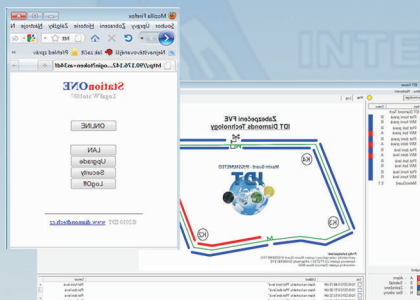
Mozilla Firefox
Soubor Úpravy Zobrazení Historie Záložky Nástroje N
http://90.183.142...ogin?token=e34df
Nejnavštěvovanější Jak začít Přehled zpráv
StationONE
SmartWatch
ONLINE
LAN
Upgrade
Security
LogOff
©2010 IDT www.diamondtech.cz
Zabezpečení FVE
IDT Diamonds Technology
IDT
K4
K3
K2
K1